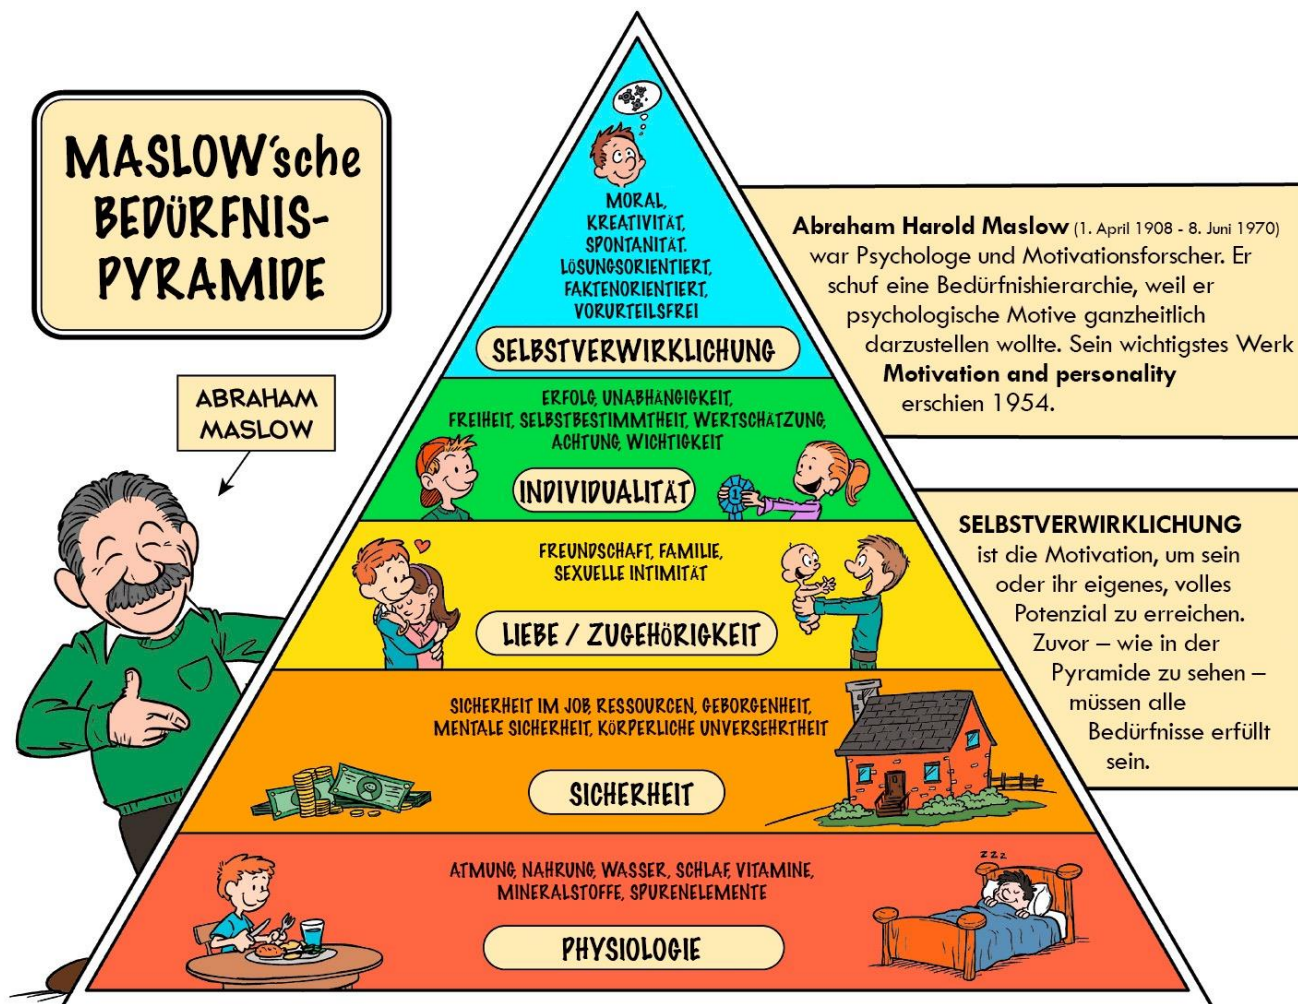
MASLOW'sche BEDÜRFNIS-PYRAMIDE

ABRAHAM MASLOW

MORAL, KREATIVITÄT, SPONTANITÄT, LÖSUNGSORIENTIERT, FAKTENORIENTIERT, VORURTEILSFREI

SELBSTVERWIRKLICHUNG

ERFOLG, UNABHÄNGIGKEIT, FREIHEIT, SELBSTBESTIMMTHEIT, WERTSCHÄTZUNG, ACHTUNG, WICHTIGKEIT

INDIVIDUALITÄT

FREUNDSCHAFT, FAMILIE, SEXUELLE INTIMITÄT

LIEBE / ZUGEHÖRIGKEIT

SICHERHEIT IM JOB, RESSOURCEN, GEBORGENHEIT, MENTALE SICHERHEIT, KÖRPERLICHE UNVERSEHRTHEIT

SICHERHEIT

ATMUNG, NAHRUNG, WASSER, SCHLAF, VITAMINE, MINERALSTOFFE, SPURENELEMENTE

PHYSIOLOGIE

zzz

**Abraham Harold Maslow** (1. April 1908 - 8. Juni 1970) war Psychologe und Motivationsforscher. Er schuf eine Bedürfnishierarchie, weil er psychologische Motive ganzheitlich darzustellen wollte. Sein wichtigstes Werk **Motivation and personality** erschien 1954.

**SELBSTVERWIRKLICHUNG** ist die Motivation, um sein oder ihr eigenes, volles Potenzial zu erreichen. Zuvor – wie in der Pyramide zu sehen – müssen alle Bedürfnisse erfüllt sein.